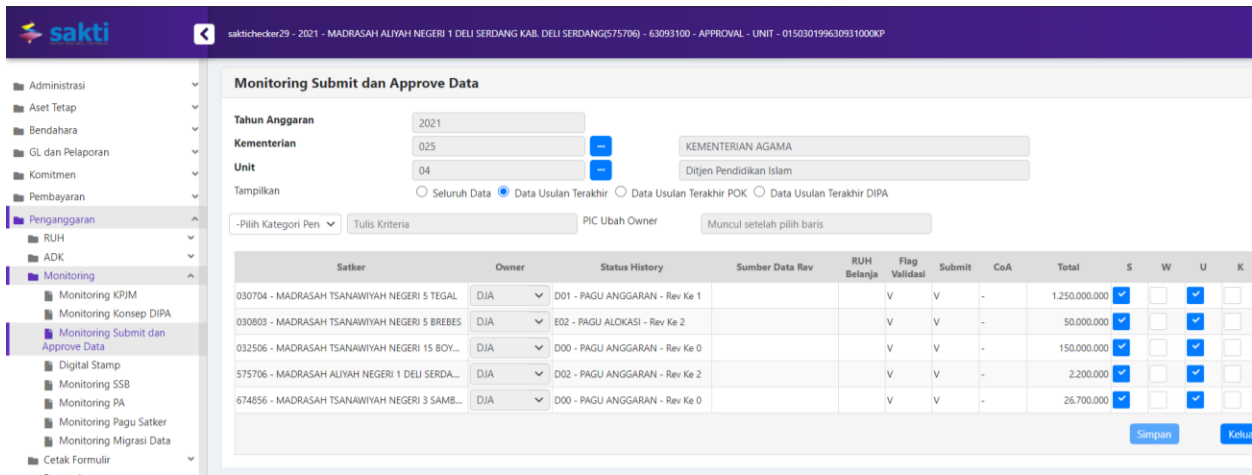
sakti

saktichecker29 - 2021 - MADRASAH ALIYAH NEGERI 1 DELI SERDANG KAB. DELI SERDANG(575706) - 63093100 - APPROVAL - UNIT - 015030199630931000KP

Administrasi
Aset Tetap
Bendahara
GL dan Pelaporan
Komitmen
Pembayaran
Penganggaran
RUH
ADK
Monitoring
Monitoring KPJM
Monitoring Konsep DIPA
Monitoring Submit dan Approve Data
Digital Stamp
Monitoring SSB
Monitoring PA
Monitoring Pagu Satker
Monitoring Migrasi Data
Cetak Formulir

Monitoring Submit dan Approve Data

Tahun Anggaran 2021
Kementerian 025 ... KEMENTERIAN AGAMA
Unit 04 ... Ditjen Pendidikan Islam
Tampilkan ○ Seluruh Data ● Data Usulan Terakhir ○ Data Usulan Terakhir POK ○ Data Usulan Terakhir DIPA

-Pilih Kategori Pen Tulis Kriteria PIC Ubah Owner Muncul setelah pilih baris

| Satker | Owner | Status History | Sumber Data Rev | RUH Belanja | Flag Validasi | Submit | CoA | Total | S | W | U | K |
|---|---|---|---|---|---|---|---|---|---|---|---|---|
| 030704 - MADRASAH TSANAWIYAH NEGERI 5 TEGAL | DJA | D01 - PAGU ANGGARAN - Rev Ke 1 | | | V | V | - | 1.250.000.000 | ✓ | | ✓ | |
| 030803 - MADRASAH TSANAWIYAH NEGERI 5 BREBES | DJA | E02 - PAGU ALOKASI - Rev Ke 2 | | | V | V | - | 50.000.000 | ✓ | | ✓ | |
| 032506 - MADRASAH TSANAWIYAH NEGERI 15 BOY... | DJA | D00 - PAGU ANGGARAN - Rev Ke 0 | | | V | V | - | 150.000.000 | ✓ | | ✓ | |
| 575706 - MADRASAH ALIYAH NEGERI 1 DELI SERDA... | DJA | D02 - PAGU ANGGARAN - Rev Ke 2 | | | V | V | - | 2.200.000 | ✓ | | ✓ | |
| 674856 - MADRASAH TSANAWIYAH NEGERI 3 SAMB... | DJA | D00 - PAGU ANGGARAN - Rev Ke 0 | | | V | V | - | 26.700.000 | ✓ | | ✓ | |

Simpan Kelua